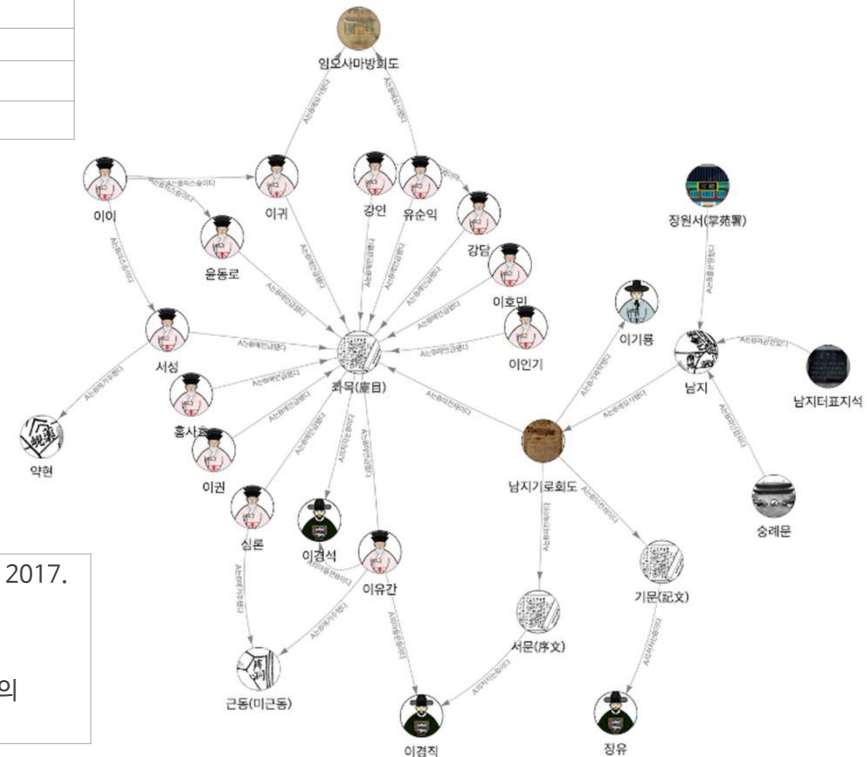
임오사마방회도

이이

이귀

강언

유순익

강당

윤동로

이호민

장원서(掌苑署)

이기룡

이인기

서성

좌목(座目)

남지

남지터표지석

홍사효

약현

이권

남지기로회도

숭례문

심론

이경석

2017.

이유간

기문(記文)

서문(序文)

의

근동(미근동)

이경직

장유